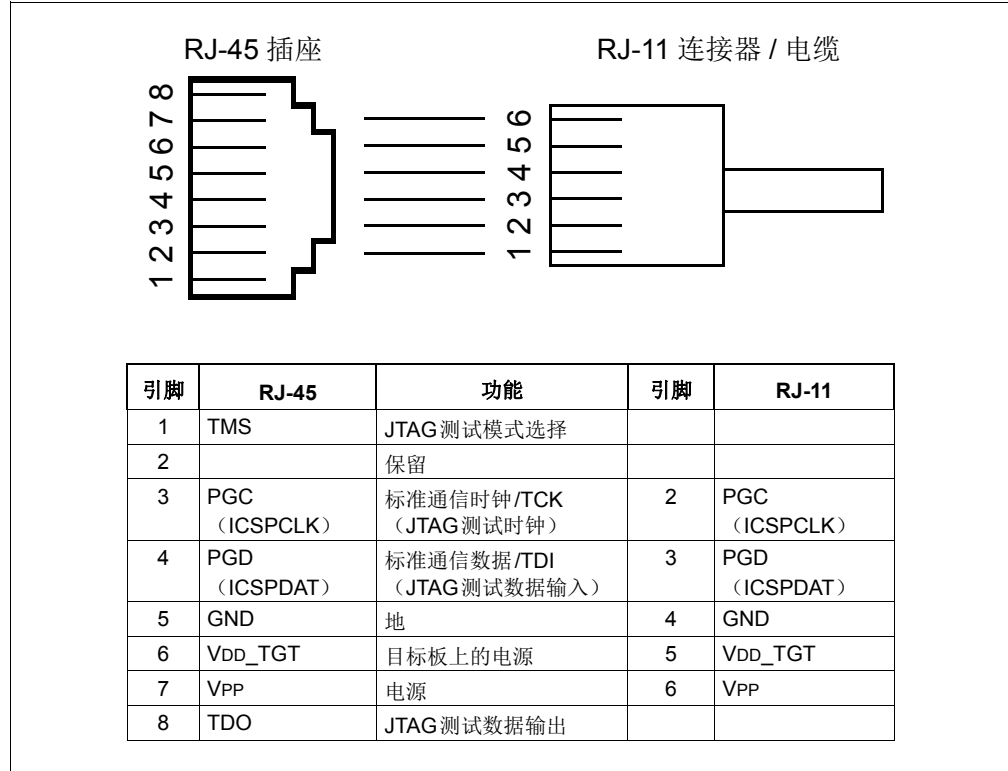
RJ-45 插座

RJ-11 连接器 / 电缆

1 2 3 4 5 6 7 8

1 2 3 4 5 6

| 引脚 | RJ-45 | 功能 | 引脚 | RJ-11 |
|---|---|---|---|---|
| 1 | TMS | JTAG测试模式选择 | | |
| 2 | | 保留 | | |
| 3 | PGC （ICSPCLK） | 标准通信时钟/TCK （JTAG测试时钟） | 2 | PGC （ICSPCLK） |
| 4 | PGD （ICSPDAT） | 标准通信数据/TDI （JTAG测试数据输入） | 3 | PGD （ICSPDAT） |
| 5 | GND | 地 | 4 | GND |
| 6 | VDD_TGT | 目标板上的电源 | 5 | VDD_TGT |
| 7 | VPP | 电源 | 6 | VPP |
| 8 | TDO | JTAG测试数据输出 | | |